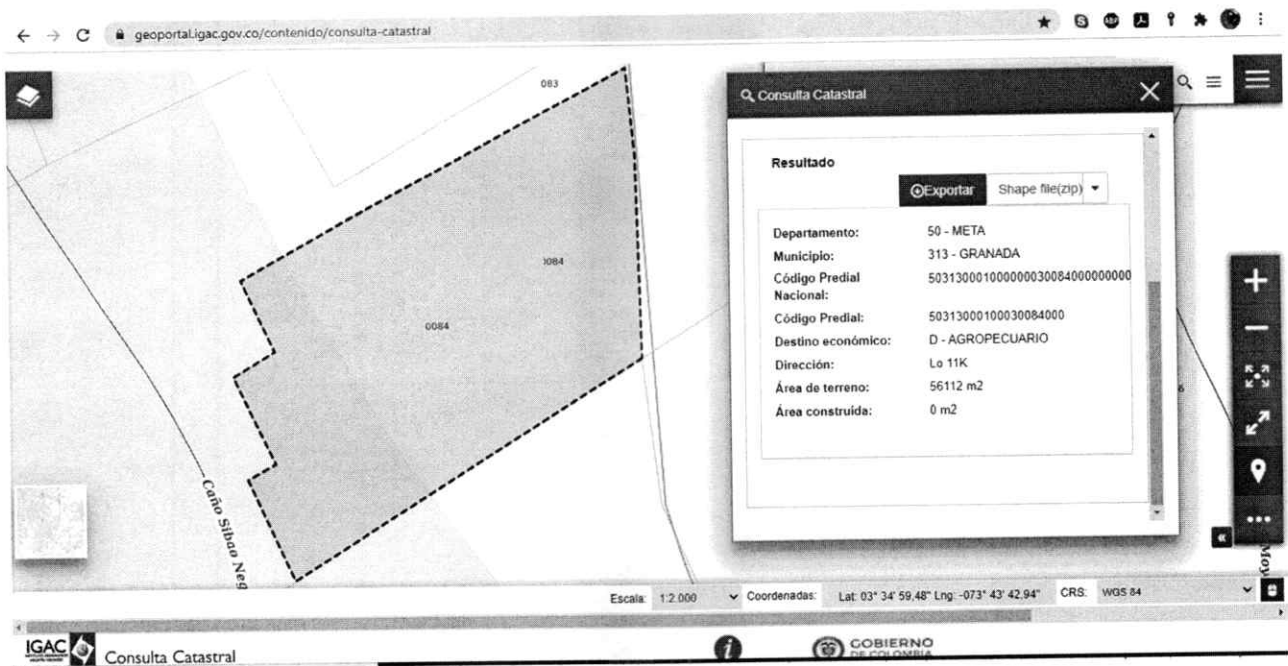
geoportal.igac.gov.co/contenido/consulta-catastral

083

Consulta Catastral

Resultado

Exportar Shape file(zip)

| | |
|---|---|
| Departamento: | 50 - META |
| Municipio: | 313 - GRANADA |
| Código Predial Nacional: | 503130001000000030084000000000 |
| Código Predial: | 50313000100030084000 |
| Destino económico: | D - AGROPECUARIO |
| Dirección: | Lo 11K |
| Área de terreno: | 56112 m2 |
| Área construida: | 0 m2 |

0084

0084

Caño Sibao Neg

Mo

Escala: 1:2.000 Coordenadas: Lat: 03° 34' 59,48" Lng: -073° 43' 42,94" CRS: WGS 84

IGAC Consulta Catastral

GOBIERNO DE COLOMBIA